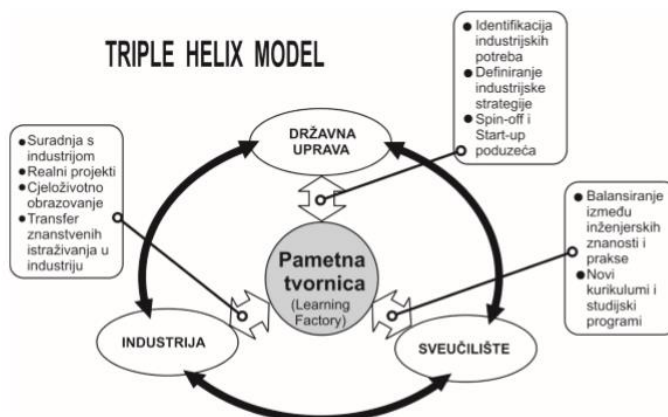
TRIPLE HELIX MODEL

- Identifikacija industrijskih potreba
- Definiranje industrijske strategije
- Spin-off i Start-up poduzeća

- Suradnja s industrijom
- Realni projekti
- Cjeloživotno obrazovanje
- Transfer znanstvenih istraživanja u industriju

DRŽAVNA UPRAVA

- Balansiranje između inženjerskih znanosti i prakse
- Novi kurikulumi i studijski programi

Pametna tvornica (Learning Factory)

INDUSTRIJA

SVEUČILIŠTE